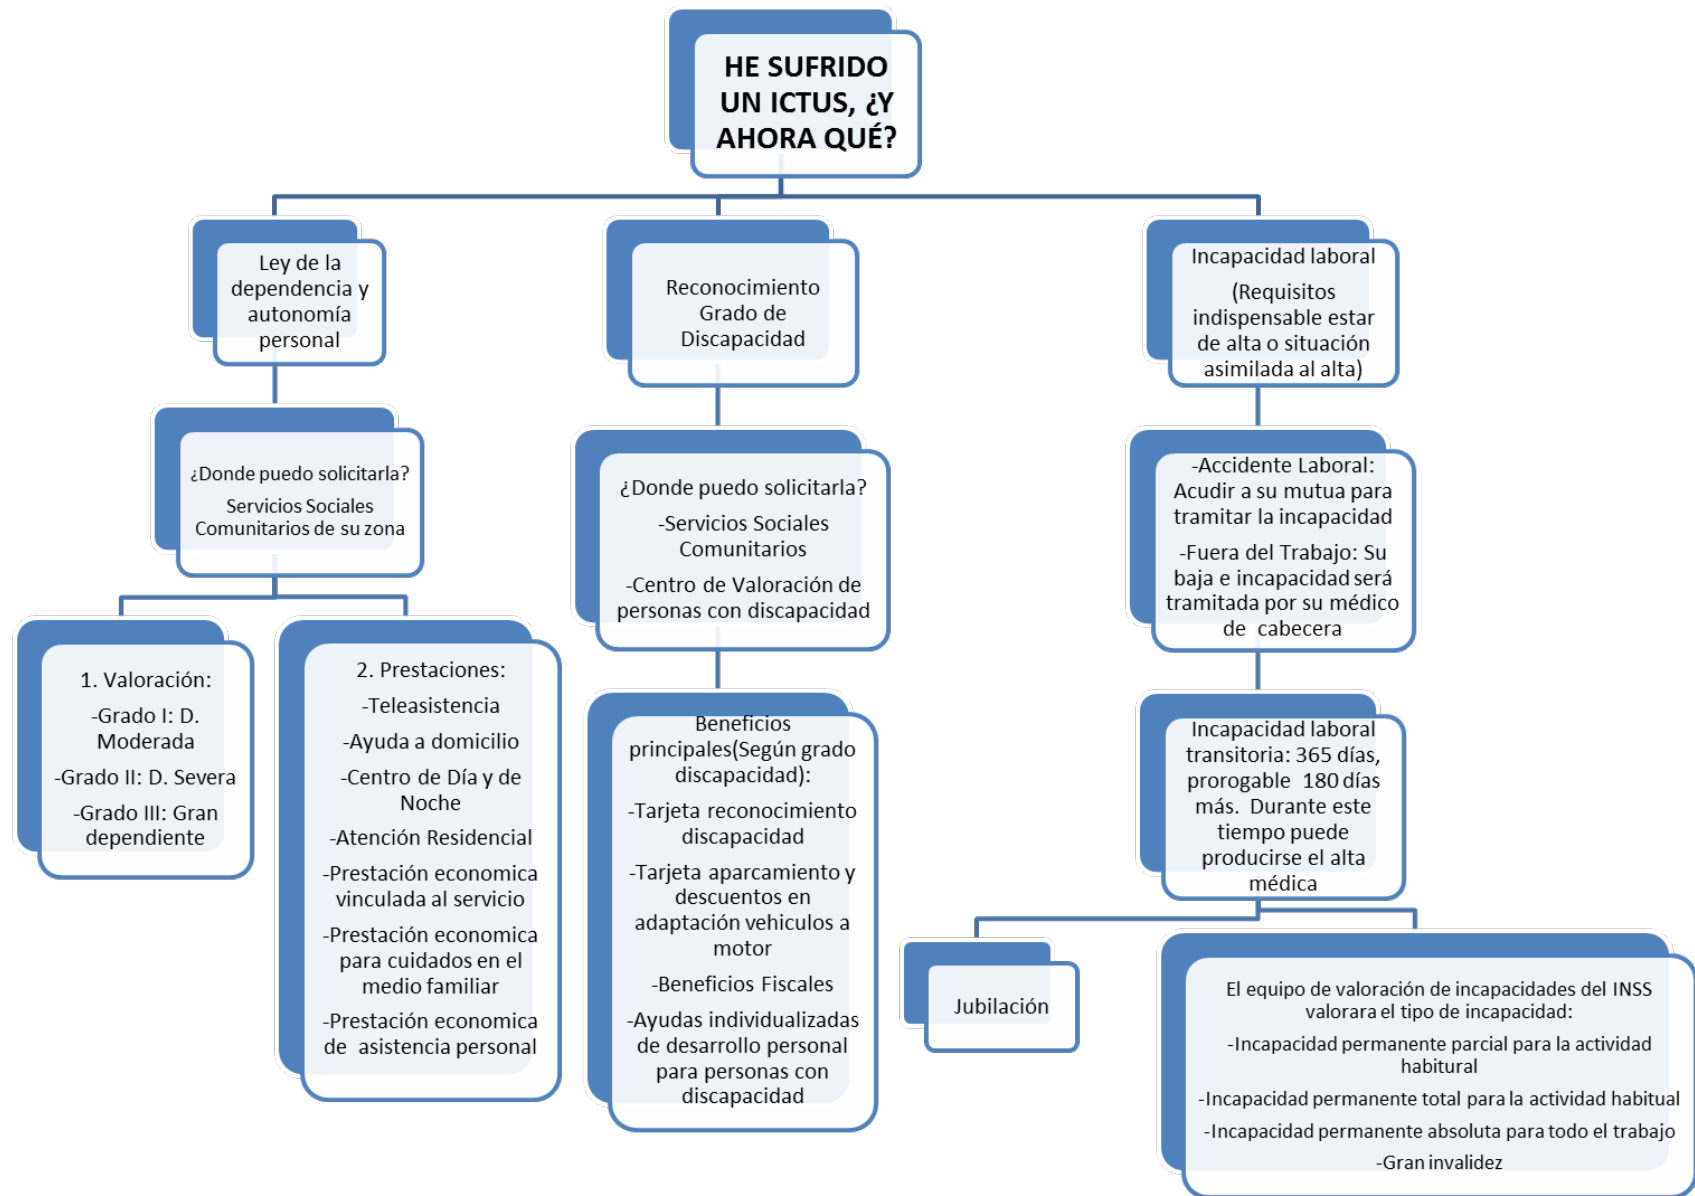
HE SUFRIDO UN ICTUS, ¿Y AHORA QUÉ?

Ley de la dependencia y autonomía personal

¿Donde puedo solicitarla?

Servicios Sociales Comunitarios de su zona

1. Valoración:

-Grado I: D. Moderada

-Grado II: D. Severa

-Grado III: Gran dependiente

2. Prestaciones:

-Teleasistencia

-Ayuda a domicilio

-Centro de Día y de Noche

-Atención Residencial

-Prestación economica vinculada al servicio

-Prestación economica para cuidados en el medio familiar

-Prestación economica de asistencia personal

Reconocimiento Grado de Discapacidad

¿Donde puedo solicitarla?

-Servicios Sociales Comunitarios

-Centro de Valoración de personas con discapacidad

Beneficios principales(Según grado discapacidad):

-Tarjeta reconocimiento discapacidad

-Tarjeta aparcamiento y descuentos en adaptación vehiculos a motor

-Beneficios Fiscales

-Ayudas individualizadas de desarrollo personal para personas con discapacidad

Incapacidad laboral

(Requisitos indispensable estar de alta o situación asimilada al alta)

-Accidente Laboral: Acudir a su mutua para tramitar la incapacidad

-Fuera del Trabajo: Su baja e incapacidad será tramitada por su médico de cabecera

Incapacidad laboral transitoria: 365 días, prorogable 180 días más. Durante este tiempo puede producirse el alta médica

Jubilación

El equipo de valoración de incapacidades del INSS valorara el tipo de incapacidad:

-Incapacidad permanente parcial para la actividad habitual

-Incapacidad permanente total para la actividad habitual

-Incapacidad permanente absoluta para todo el trabajo

-Gran invalidez